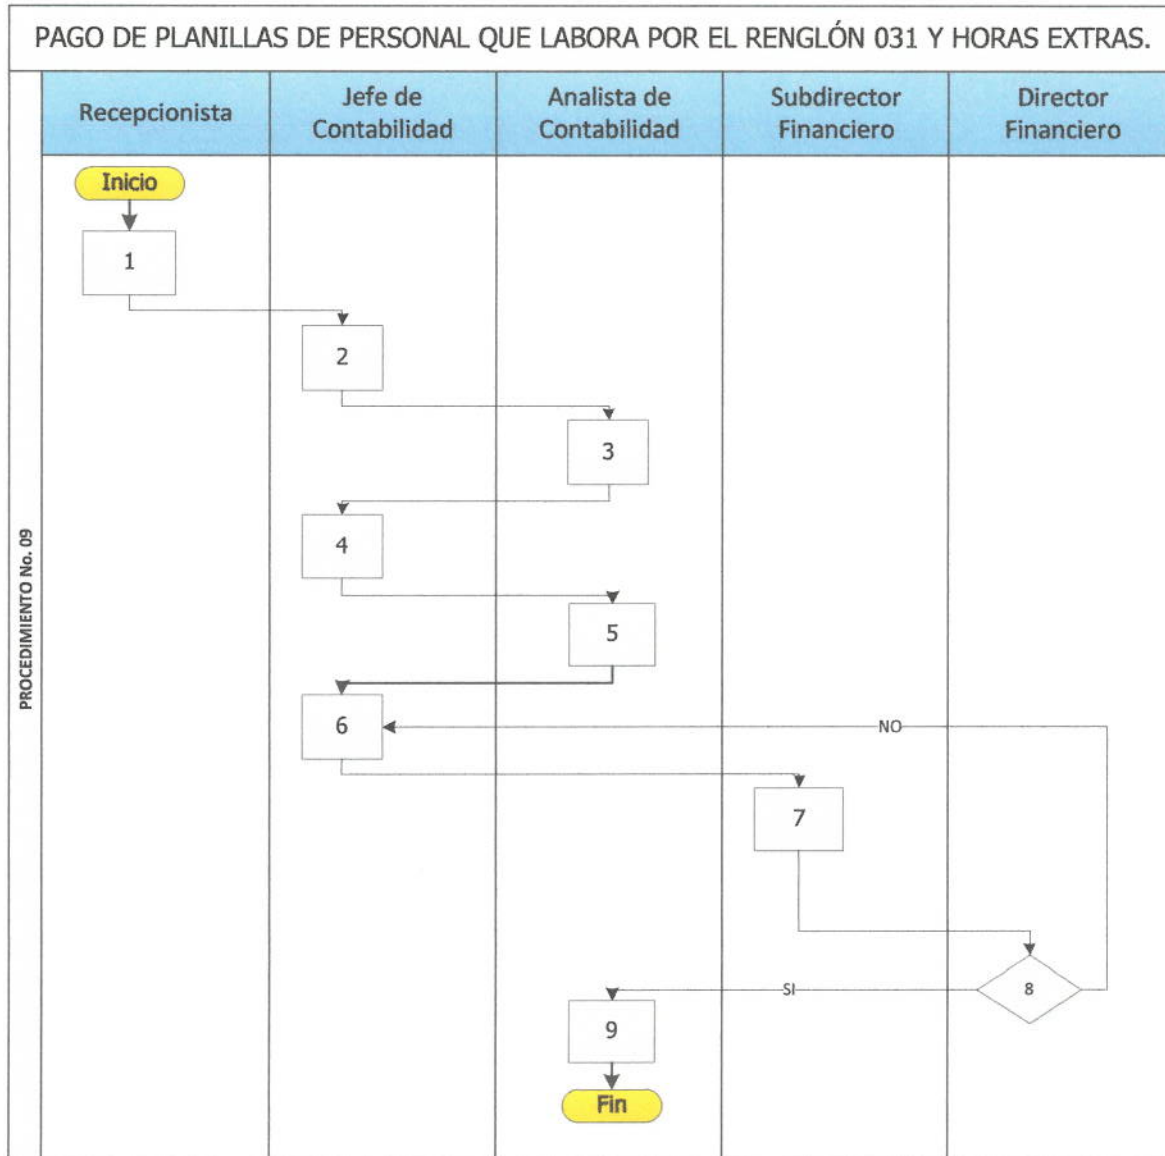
PAGO DE PLANILLAS DE PERSONAL QUE LABORA POR EL RENGLÓN 031 Y HORAS EXTRAS.

PROCEDIMIENTO No. 09

| Recepcionista | Jefe de Contabilidad | Analista de Contabilidad | Subdirector Financiero | Director Financiero |
|---|---|---|---|---|

Inicio
1
2
3
4
5
6
NO
7
8
SI
9
Fin